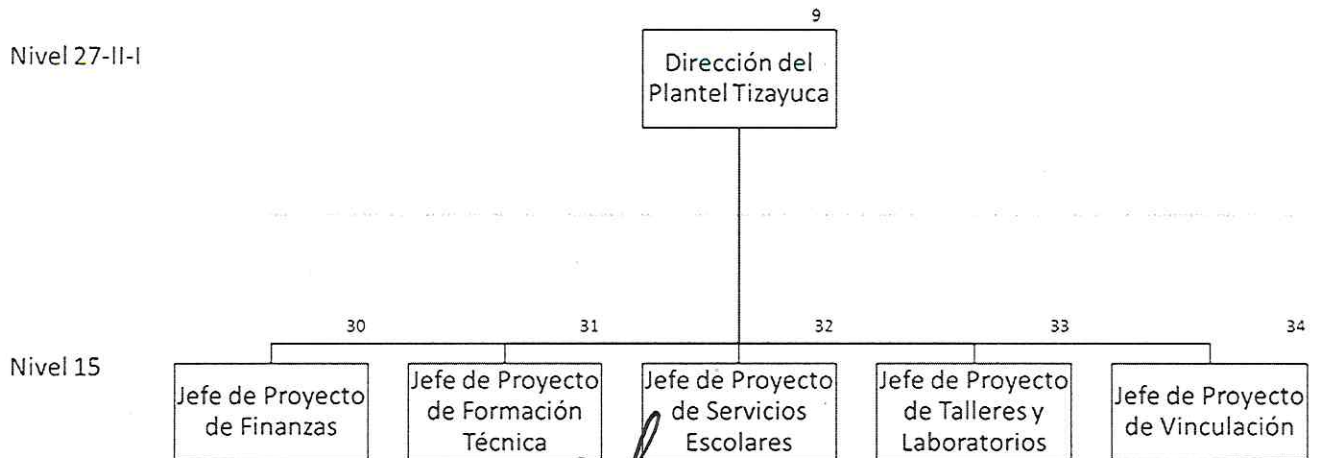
Nivel 27-II-I

9

Dirección del Plantel Tizayuca

Nivel 15

30

Jefe de Proyecto de Finanzas

31

Jefe de Proyecto de Formación Técnica

32

Jefe de Proyecto de Servicios Escolares

33

Jefe de Proyecto de Talleres y Laboratorios

34

Jefe de Proyecto de Vinculación